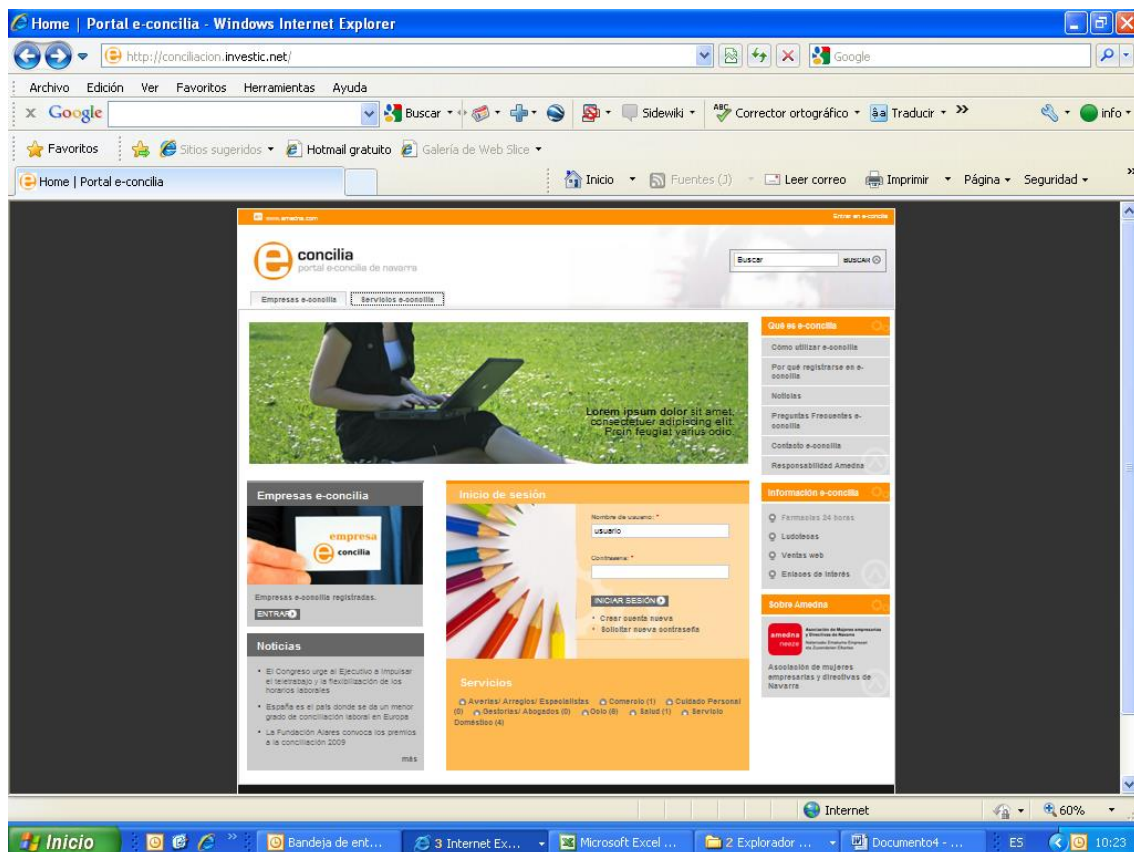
Home | Portal e-concilia - Windows Internet Explorer

http://conciliacion.investic.net/

Google

Archivo Edición Ver Favoritos Herramientas Ayuda

Google Buscar Sidewiki Corrector ortográfico Traducir info

Favoritos Sitios sugeridos Hotmail gratuito Galería de Web Slice

Home | Portal e-concilia

Inicio Fuentes (J) Leer correo Imprimir Página Seguridad

www.amedna.com

Entrar en e-concilia

concilia
portal e-concilia de navarra

Buscar BUSCAR

Empresas e-concilia Servicios e-concilia

Lorem ipsum dolor sit amet, consectetuer adipiscing elit. Proin feugiat varius odio.

Qué es e-concilia
Cómo utilizar e-concilia
Por qué registrarse en e-concilia
Noticias
Preguntas Frecuentes e-concilia
Contacto e-concilia
Responsabilidad Amedna

Empresas e-concilia
empresa concilia
Empresas e-concilia registradas.
ENTRAR

Inicio de sesión
Nombre de usuario: *
usuario
Contraseña: *
INICIAR SESIÓN
Crear cuenta nueva
Solicitar nueva contraseña

Información e-concilia
Farmacias 24 horas
Ludotecas
Ventas web
Enlaces de interés

Sobre Amedna
amedna neeze
Asociación de Mujeres empresarias y Directivas de Navarra
Asociación de mujeres empresarias y directivas de Navarra

Noticias
El Congreso urge al Ejecutivo a impulsar el teletrabajo y la flexibilización de los horarios laborales
España es el país donde se da un menor grado de conciliación laboral en Europa
La Fundación Alares convoca los premios a la conciliación 2009
más

Servicios
Averías/ Arreglos/ Especialistas Comercio (1) Cuidado Personal (0) Gestorías/ Abogados (0) Ocio (0) Salud (1) Servicio Doméstico (4)

Internet 60%

Inicio Bandeja de ent... 3 Internet Ex... Microsoft Excel ... 2 Explorador ... Documento4 - ... ES 10:23